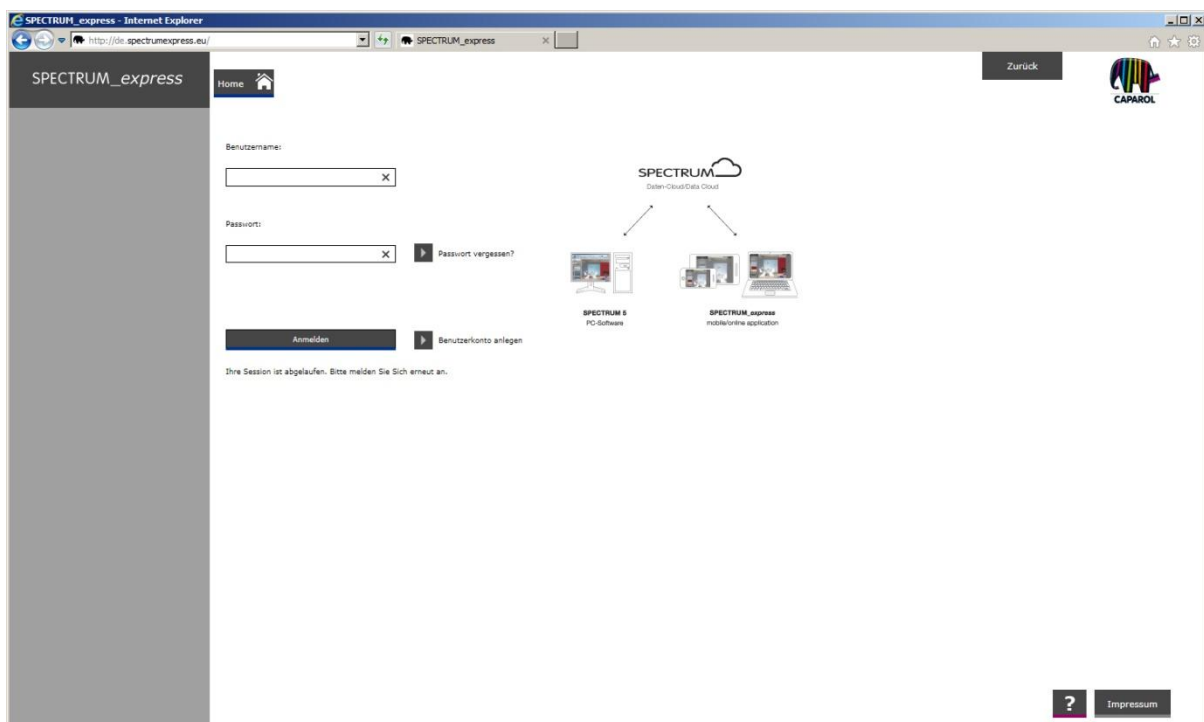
SPECTRUM_express - Internet Explorer

http://de.spectrumexpress.eu/

SPECTRUM_express

SPECTRUM_express

Home

Zurück

CAPAROL

Benutzername:

×

Passwort:

×

Passwort vergessen?

Anmelden

Benutzerkonto anlegen

Ihre Session ist abgelaufen. Bitte melden Sie Sich erneut an.

SPECTRUM

Daten-Cloud/Data Cloud

SPECTRUM 5
PC-Software

SPECTRUM_express
mobile/online application

?

Impressum